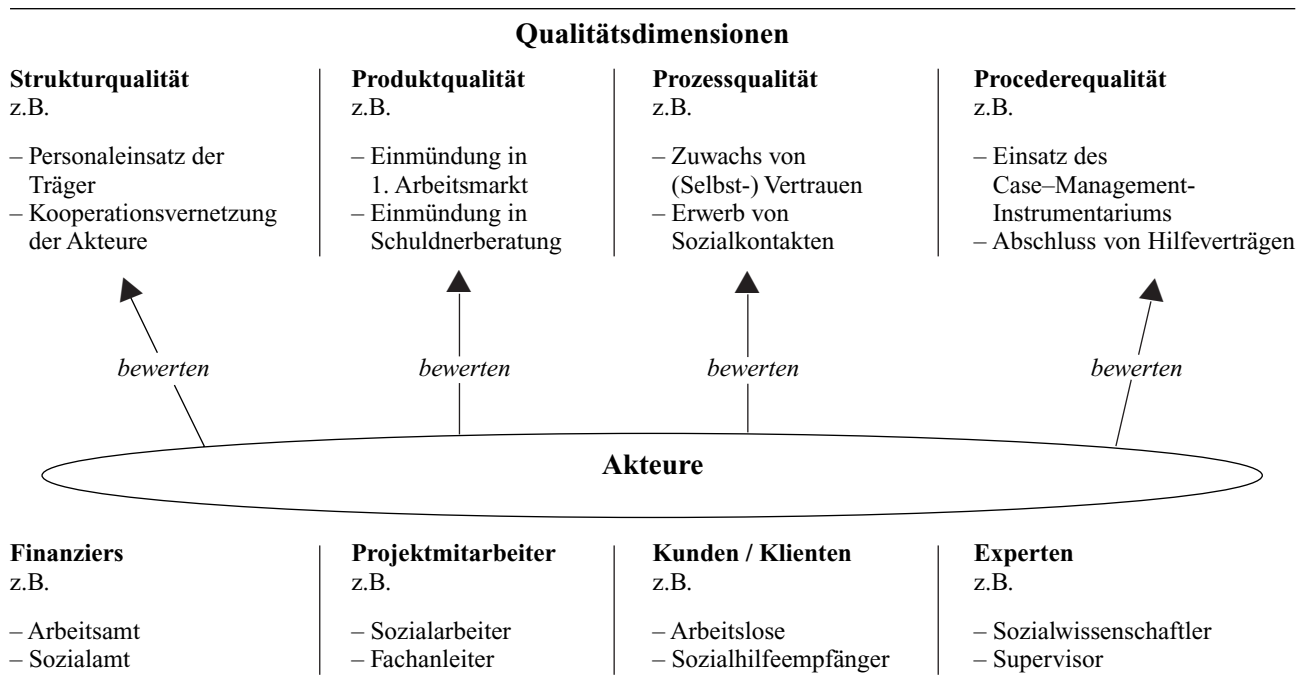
Qualitätsdimensionen

Strukturqualität
z.B.

– Personaleinsatz der Träger
– Kooperationsvernetzung der Akteure

Produktqualität
z.B.

– Einmündung in 1. Arbeitsmarkt
– Einmündung in Schuldnerberatung

Prozessqualität
z.B.

– Zuwachs von (Selbst-) Vertrauen
– Erwerb von Sozialkontakten

Procederequalität
z.B.

– Einsatz des Case–Management-Instrumentariums
– Abschluss von Hilfeverträgen

bewerten

bewerten

bewerten

bewerten

Akteure

Finanziers
z.B.

– Arbeitsamt
– Sozialamt

Projektmitarbeiter
z.B.

– Sozialarbeiter
– Fachanleiter

Kunden / Klienten
z.B.

– Arbeitslose
– Sozialhilfeempfänger

Experten
z.B.

– Sozialwissenschaftler
– Supervisor